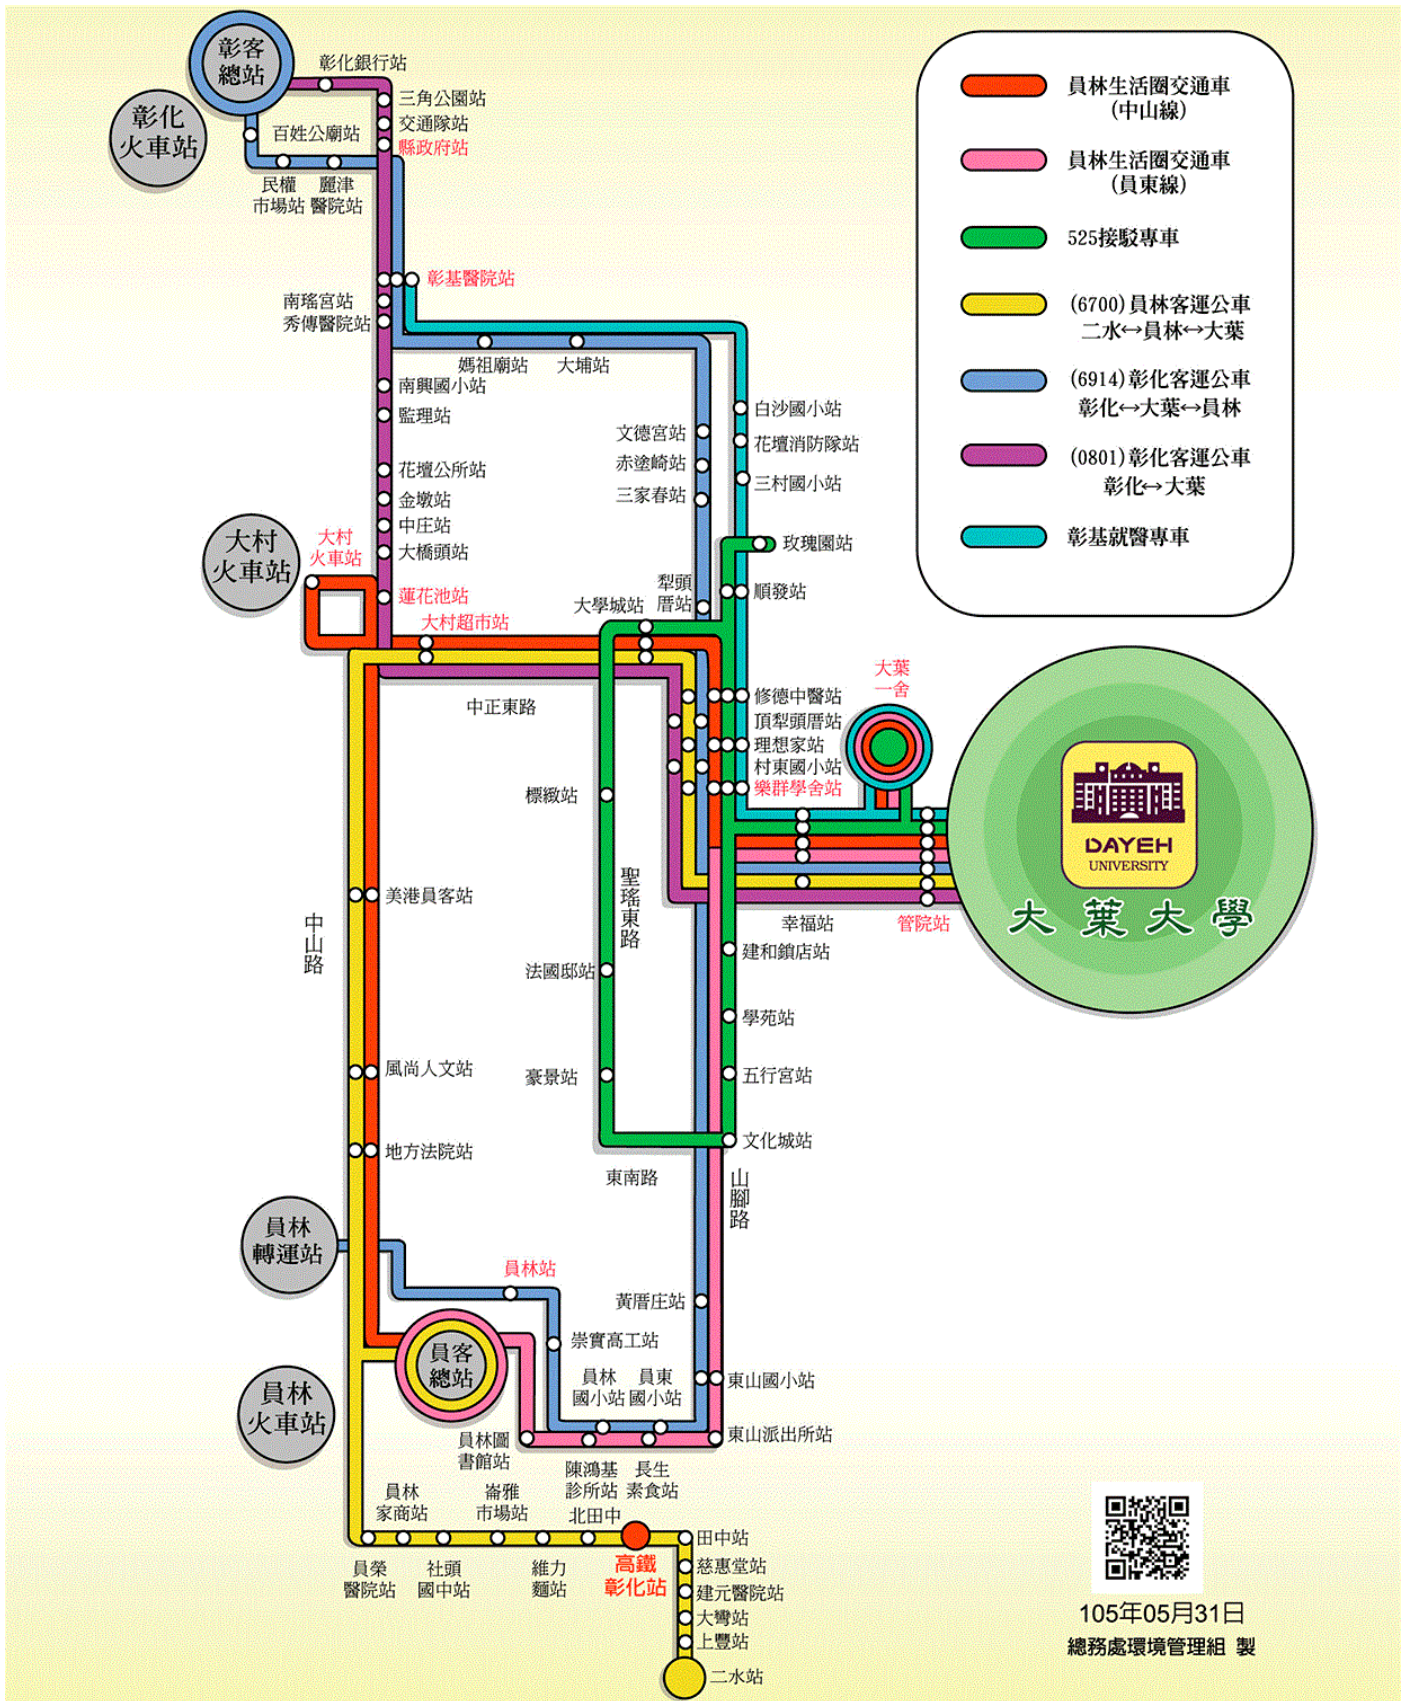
彰客總站

彰化火車站

彰化銀行站
三角公園站
交通隊站
縣政府站
百姓公廟站
民權市場站
麗津醫院站

彰基醫院站
南瑤宮站
秀傳醫院站
媽祖廟站
大埔站
南興國小站
監理站
花壇公所站
金墩站
中庄站
大橋頭站
白沙國小站
文德宮站
花壇消防隊站
赤塗崎站
三村國小站
三家春站
玫瑰園站

大村火車站
大村火車站
蓮花池站
大村超市站
大學城站
犁頭厝站
順發站
中正東路
修德中醫站
頂犁頭厝站
理想家站
村東國小站
樂群學舍站
大葉一舍
標緻站
聖瑤東路
美港員客站
中山路
幸福站
管院站
建和鎮店站
法國邸站
學苑站
風尚人文站
豪景站
五行宮站
地方法院站
文化城站
東南路
山腳路

員林轉運站
員林站
黃厝庄站
崇實高工站
員客總站
員林國小站
員東國小站
東山國小站
員林火車站
員林圖書館站
東山派出所站
陳鴻基診所站
長生素食站
員林家商站
崙雅市場站
北田中
田中站
員榮醫院站
社頭國中站
維力麵站
高鐵彰化站
慈惠堂站
建元醫院站
大彎站
上豐站
二水站

員林生活圈交通車（中山線）
員林生活圈交通車（員東線）
525接駁專車
(6700)員林客運公車 二水↔員林↔大葉
(6914)彰化客運公車 彰化↔大葉↔員林
(0801)彰化客運公車 彰化↔大葉
彰基就醫專車

DAYEH UNIVERSITY
大葉大學

105年05月31日
總務處環境管理組 製